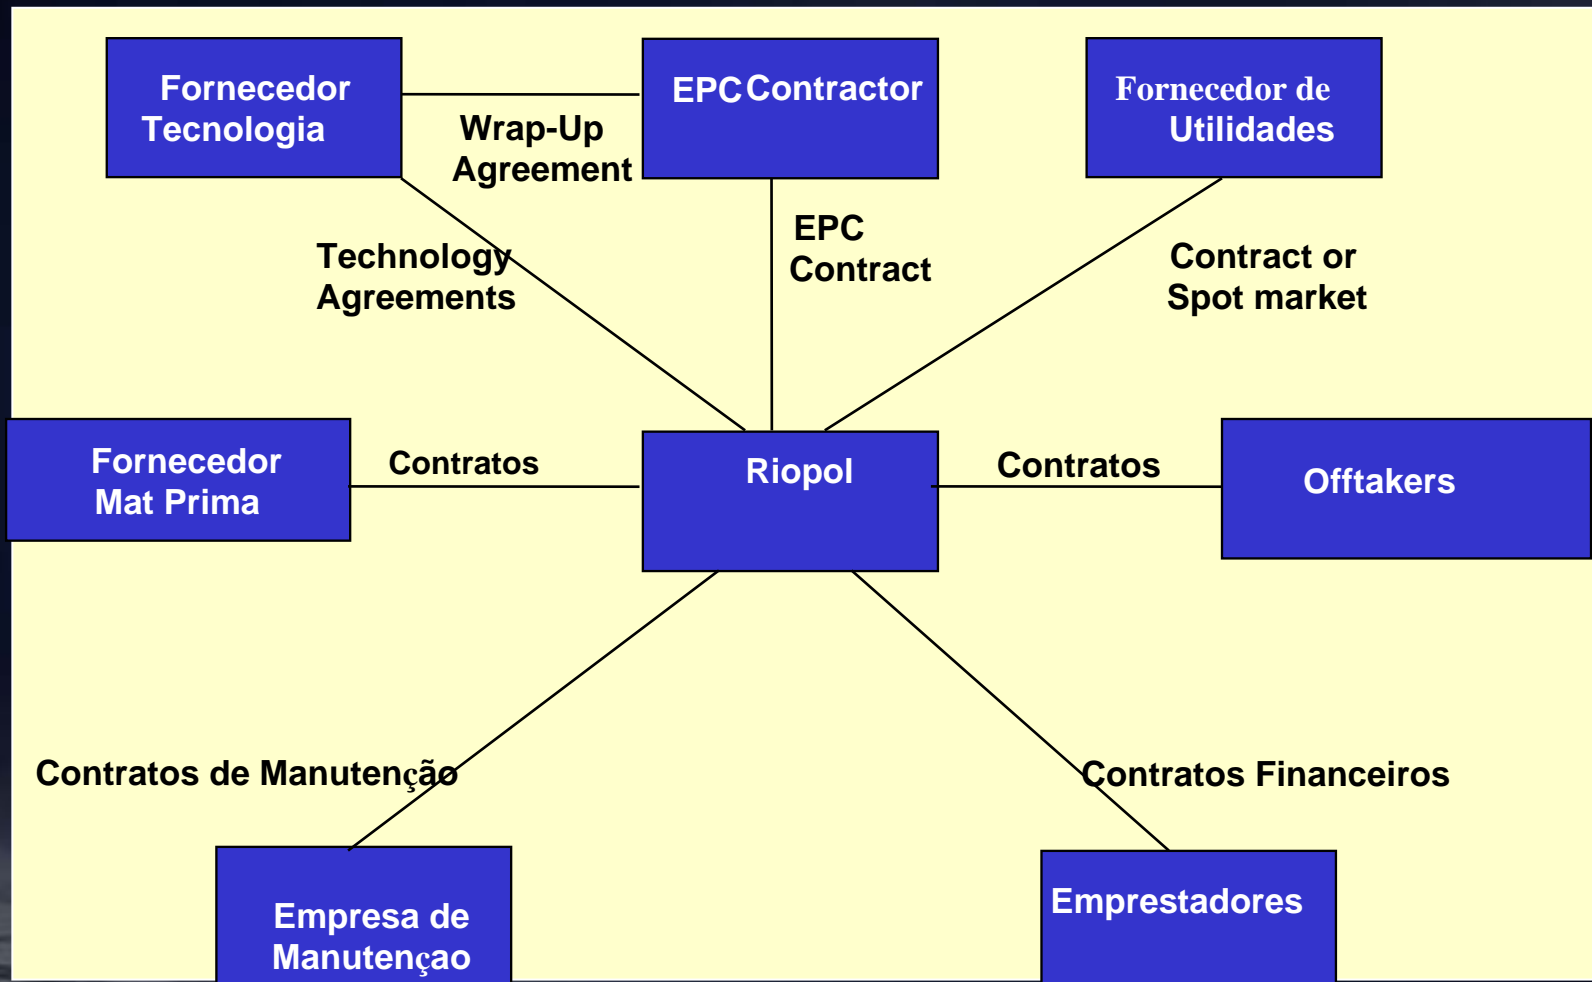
Fornecedor Tecnologia

Wrap-Up Agreement

EPC Contractor

Fornecedor de Utilidades

Technology Agreements

EPC Contract

Contract or Spot market

Fornecedor Mat Prima

Contratos

Riopol

Contratos

Offtakers

Contratos de Manutenção

Contratos Financeiros

Empresa de Manutençao

Emprestadores